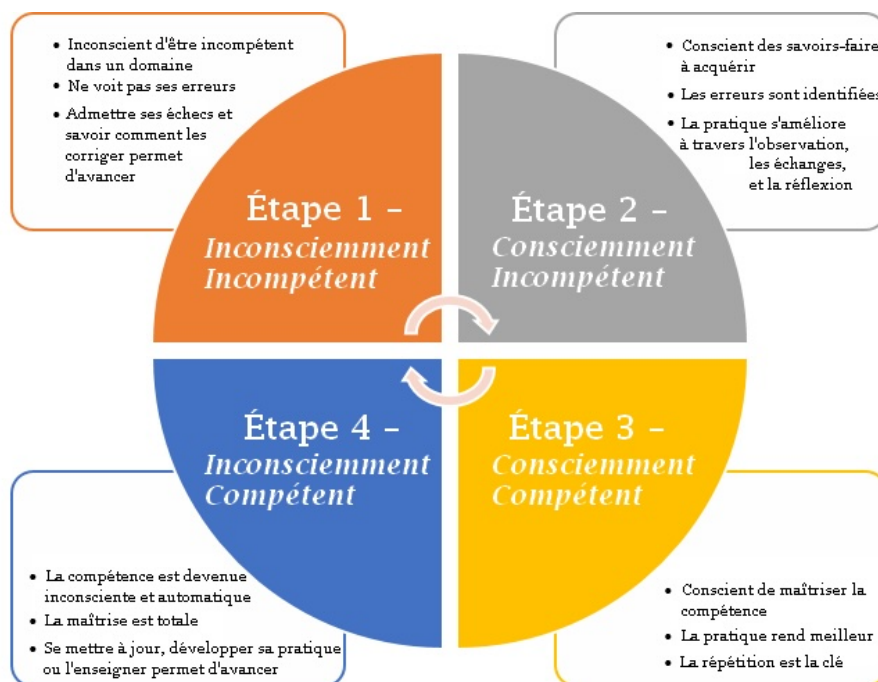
• Inconscient d'être incompétent dans un domaine
• Ne voit pas ses erreurs
• Admettre ses échecs et savoir comment les corriger permet d'avancer

• Conscient des savoirs-faire à acquérir
• Les erreurs sont identifiées
• La pratique s'améliore à travers l'observation, les échanges, et la réflexion

Étape 1 – *Inconsciemment Incompétent*

Étape 2 – *Consciemment Incompétent*

Étape 4 – *Inconsciemment Compétent*

Étape 3 – *Consciemment Compétent*

• La compétence est devenue inconsciente et automatique
• La maîtrise est totale
• Se mettre à jour, développer sa pratique ou l'enseigner permet d'avancer

• Conscient de maîtriser la compétence
• La pratique rend meilleur
• La répétition est la clé